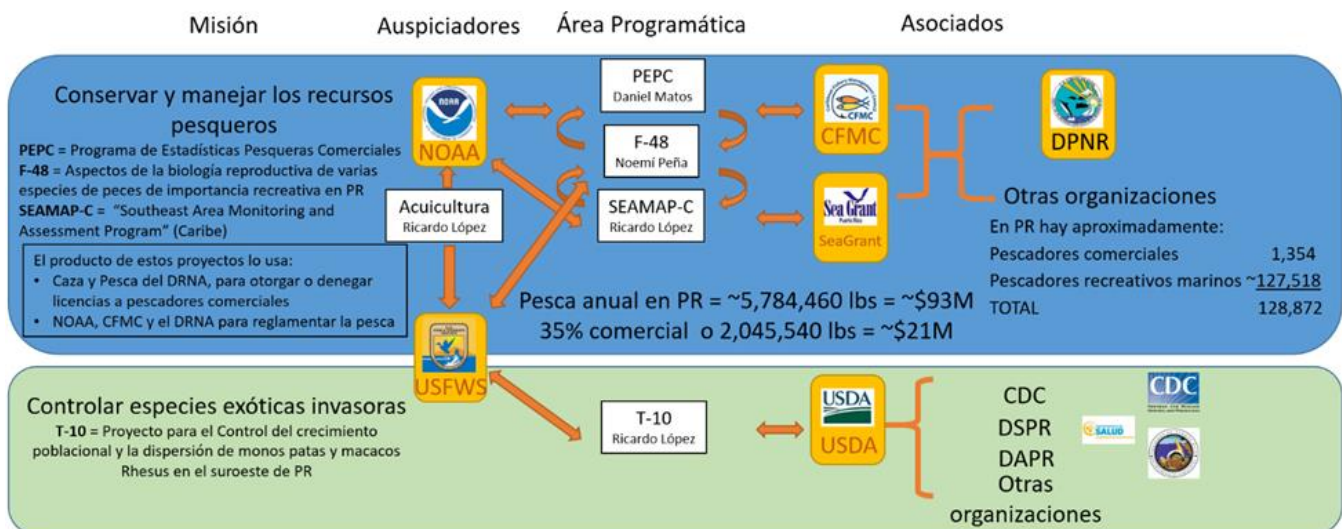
Misión

Auspiciadores

Área Programática

Asociados

Conservar y manejar los recursos pesqueros

PEPC = Programa de Estadísticas Pesqueras Comerciales
F-48 = Aspectos de la biología reproductiva de varias especies de peces de importancia recreativa en PR
SEAMAP-C = "Southeast Area Monitoring and Assessment Program" (Caribe)

El producto de estos proyectos lo usa:
• Caza y Pesca del DRNA, para otorgar o denegar licencias a pescadores comerciales
• NOAA, CFMC y el DRNA para reglamentar la pesca

NOAA

NOAA

Acuicultura
Ricardo López

PEPC
Daniel Matos

F-48
Noemí Peña

SEAMAP-C
Ricardo López

CFMC

CFMC

Sea Grant
Puerto Rico

SeaGrant

DPNR

Otras organizaciones

En PR hay aproximadamente:

| | |
|---|---|
| Pescadores comerciales | 1,354 |
| Pescadores recreativos marinos | ~127,518 |
| TOTAL | 128,872 |

Pesca anual en PR = ~5,784,460 lbs = ~$93M
35% comercial o 2,045,540 lbs = ~$21M

USFWS

Controlar especies exóticas invasoras

T-10 = Proyecto para el Control del crecimiento poblacional y la dispersión de monos patas y macacos Rhesus en el suroeste de PR

T-10
Ricardo López

USDA

USDA

CDC
DSPR
DAPR
Otras organizaciones

CDC

SALUD